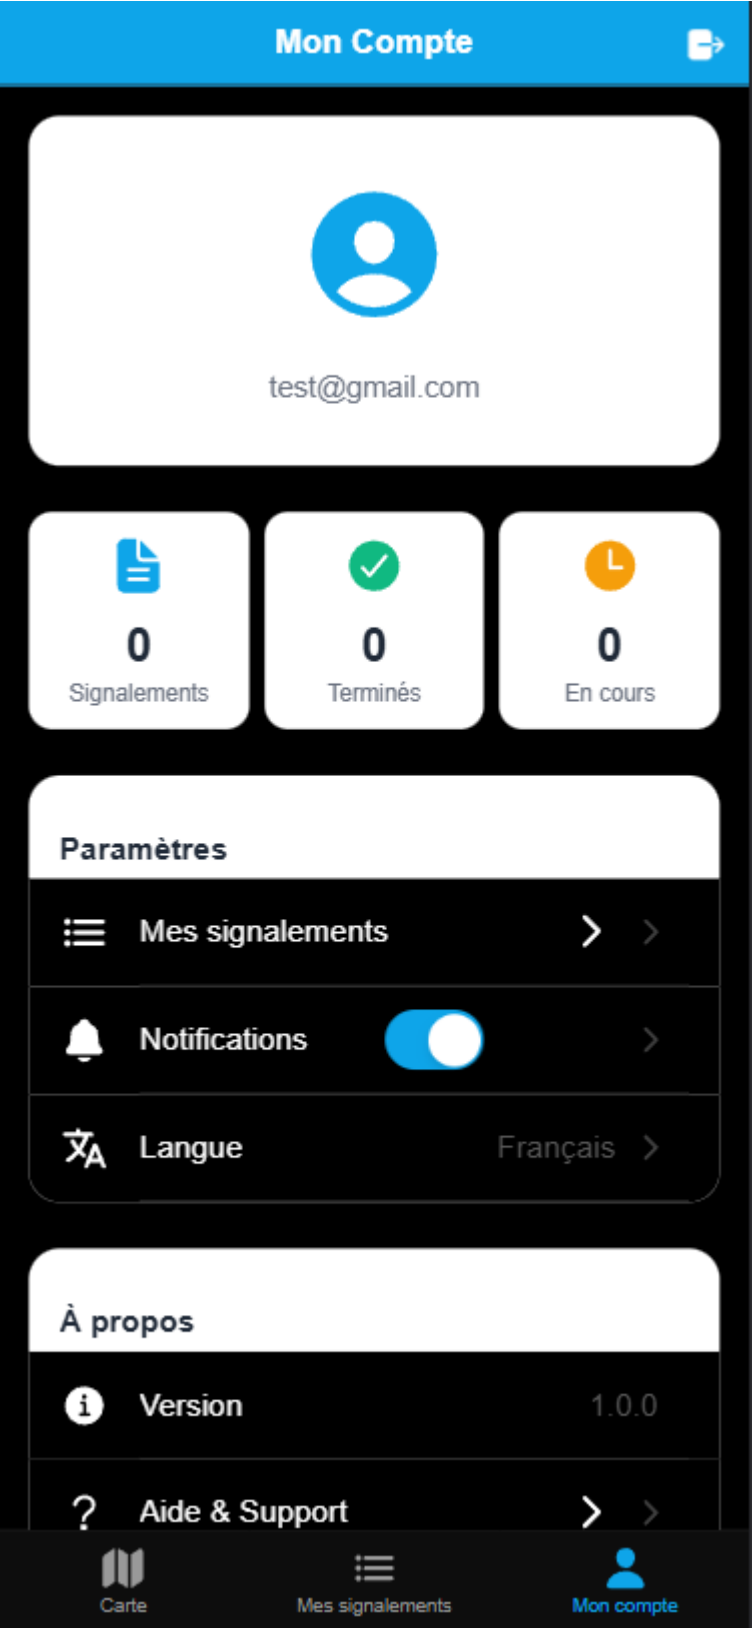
Mon Compte

test@gmail.com

0
Signalements

0
Terminés

0
En cours

Paramètres

Mes signalements

Notifications

Langue Français

À propos

Version 1.0.0

Aide & Support

Carte
Mes signalements
Mon compte